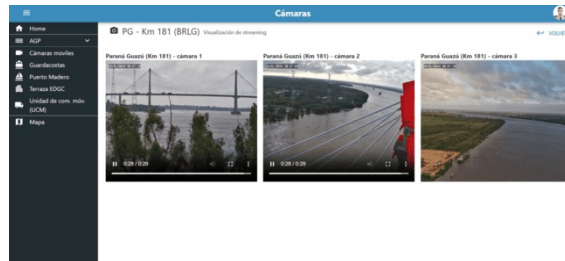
Cámaras

Home
AGP
Cámaras moviles
Guardacostas
Puerto Madero
Terraza EDGC
Unidad de com. móv. (UCM)
Mapa

PG - Km 181 (BRLG) Visualización de streaming

← VOLVER

Paraná Guazú (Km 181) - cámara 1

0:28 / 0:28

Paraná Guazú (Km 181) - cámara 2

0:28 / 0:28

Paraná Guazú (Km 181) - cámara 3